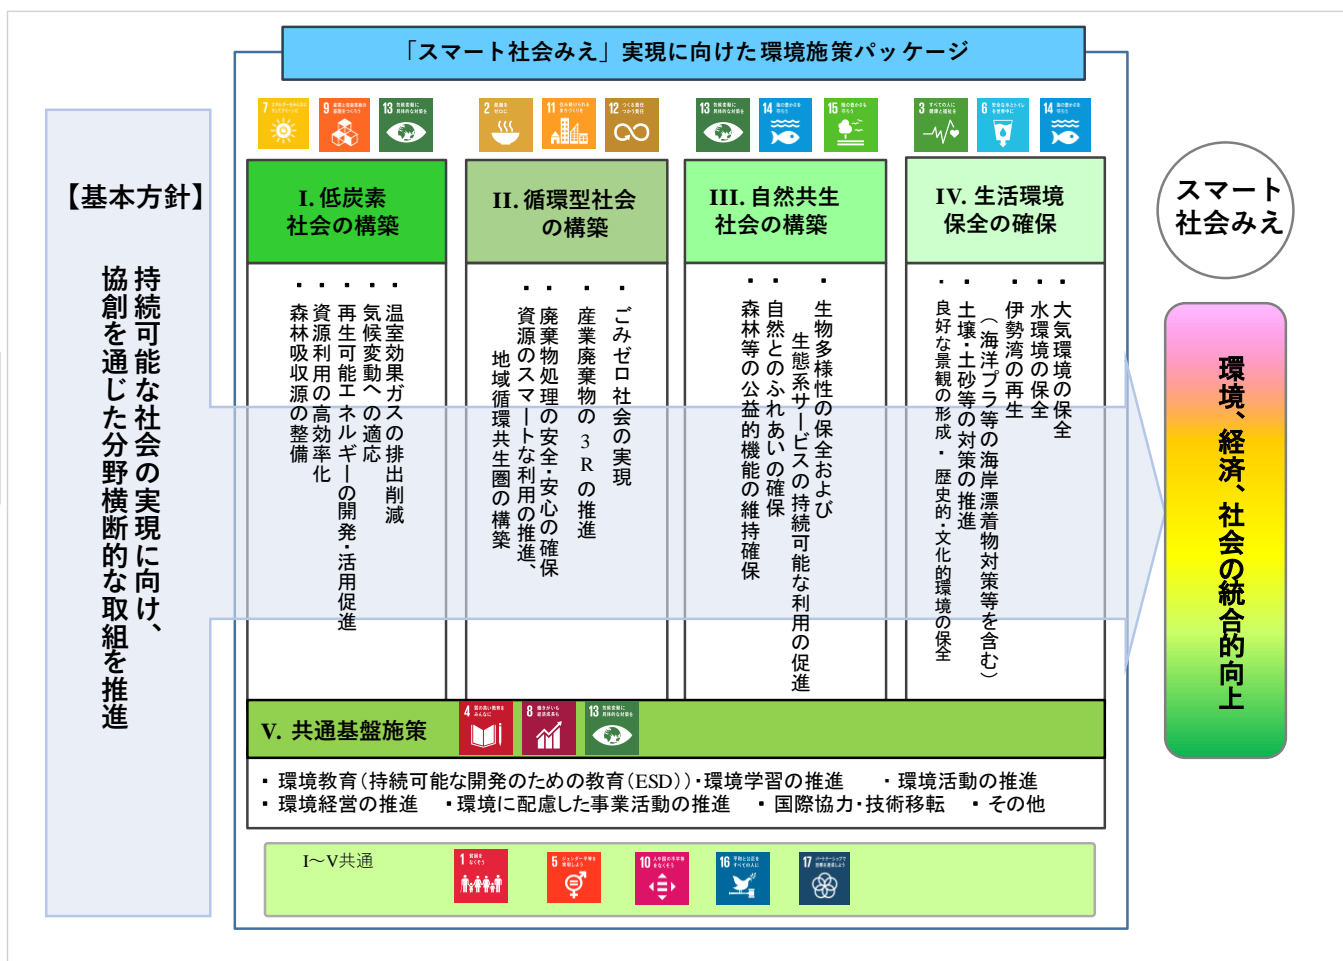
「スマート社会みえ」実現に向けた環境施策パッケージ

【基本方針】

持続可能な社会の実現に向け、協創を通じた分野横断的な取組を推進

I. 低炭素社会の構築

・温室効果ガスの排出削減
・気候変動への適応
・再生可能エネルギーの開発・活用促進
・資源利用の高効率化
・森林吸収源の整備

II. 循環型社会の構築

・ごみゼロ社会の実現
・産業廃棄物の3Rの推進
・廃棄物処理の安全・安心の確保
・資源のスマートな利用の推進、地域循環共生圏の構築

III. 自然共生社会の構築

・生物多様性の保全および生態系サービスの持続可能な利用の促進
・自然とのふれあいの確保
・森林等の公益的機能の維持確保

IV. 生活環境保全の確保

・大気環境の保全
・水環境の保全
・伊勢湾の再生（海洋プラ等の海岸漂着物対策等を含む）
・土壌・土砂等の対策の推進
・良好な景観の形成・歴史的・文化的環境の保全

スマート社会みえ

環境、経済、社会の統合的向上

V. 共通基盤施策

・環境教育（持続可能な開発のための教育（ESD））・環境学習の推進　・環境活動の推進
・環境経営の推進　・環境に配慮した事業活動の推進　・国際協力・技術移転　・その他

I～V共通

7 8 9 11 12 13 14 15 2 3 6 4 1 5 10 16 17